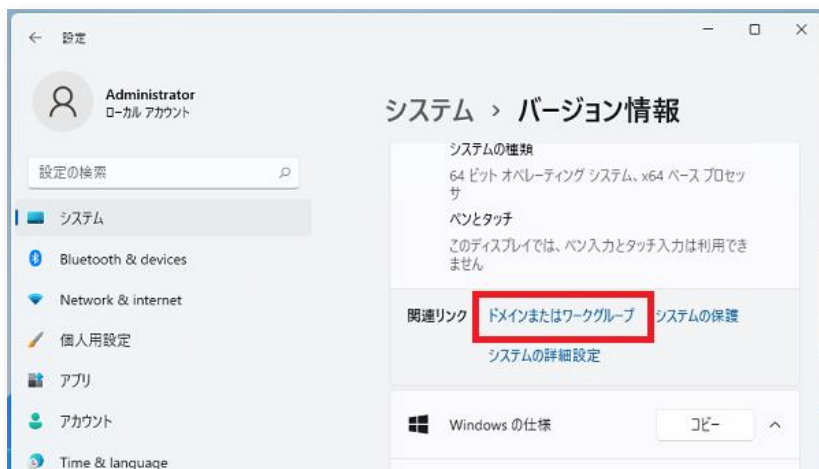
← 設定

Administrator
ローカル アカウント

設定の検索

システム
Bluetooth & devices
Network & internet
個人用設定
アプリ
アカウント
Time & language

システム › バージョン情報

システムの種類
64 ビット オペレーティング システム、x64 ベース プロセッサ

ペンとタッチ
このディスプレイでは、ペン入力とタッチ入力は利用できません

関連リンク ドメインまたはワークグループ システムの保護
システムの詳細設定

Windows の仕様 コピー